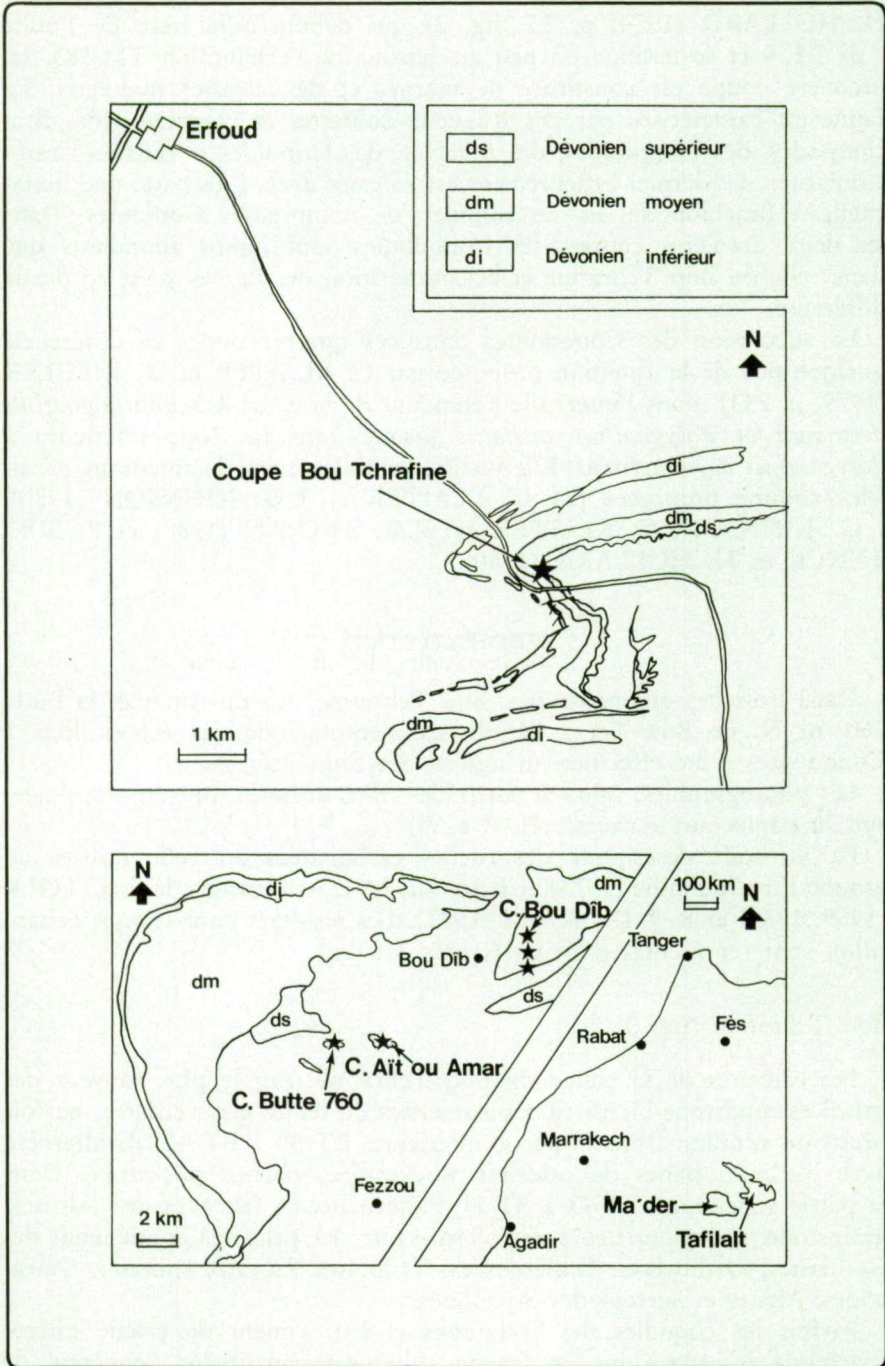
Erfoud

ds Dévonien supérieur

dm Dévonien moyen

di Dévonien inférieur

N

Coupe Bou Tchrafine

di

dm ds

dm

di

1 km

N

di

dm

ds

C. Aït ou Amar

C. Butte 760

Fezzou

2 km

dm

C. Bou Dîb

Bou Dîb

ds

100 km

N

Tanger

Rabat

Fès

Marrakech

Agadir

Ma'der

Tafilalt